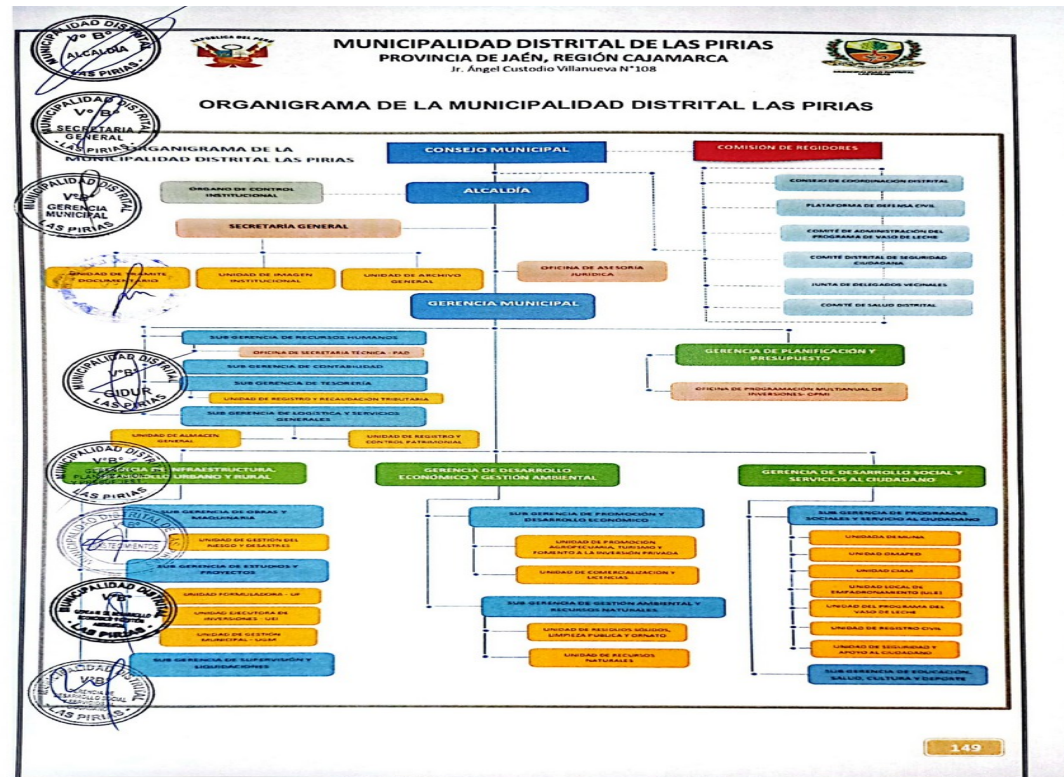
MUNICIPALIDAD DISTRITAL DE LAS PIRIAS
PROVINCIA DE JAÉN, REGIÓN CAJAMARCA
Jr. Ángel Custodio Villanueva N°108

REPUBLICA DEL PERU

ORGANIGRAMA DE LA MUNICIPALIDAD DISTRITAL LAS PIRIAS

ORGANIGRAMA DE LA MUNICIPALIDAD DISTRITAL LAS PIRIAS

CONSEJO MUNICIPAL

COMISION DE REGIDORES

CONSEJO DE COORDINACION DISTRITAL
PLATAFORMA DE DEFENSA CIVIL
COMITÉ DE ADMINISTRACIÓN DEL PROGRAMA DE VASO DE LECHE
COMITÉ DISTRITAL DE SEGURIDAD CIUDADANA
JUNTA DE DELEGADOS VECINALES
COMITÉ DE SALUD DISTRITAL

ORGANO DE CONTROL INSTITUCIONAL

ALCALDÍA

SECRETARIA GENERAL

UNIDAD DE TRAMITE DOCUMENTARIO
UNIDAD DE IMAGEN INSTITUCIONAL
UNIDAD DE ARCHIVO GENERAL

OFICINA DE ASESORIA JURIDICA

GERENCIA MUNICIPAL

SUB GERENCIA DE RECURSOS HUMANOS
OFICINA DE SECRETARIA TECNICA - PAD
SUB GERENCIA DE CONTABILIDAD
SUB GERENCIA DE TESORERIA
UNIDAD DE REGISTRO Y RECAUDACION TRIBUTARIA
SUB GERENCIA DE LOGISTICA Y SERVICIOS GENERALES
UNIDAD DE ALMACEN GENERAL
UNIDAD DE REGISTRO Y CONTROL PATRIMONIAL

GERENCIA DE PLANIFICACIÓN Y PRESUPUESTO
OFICINA DE PROGRAMACIÓN MULTIANUAL DE INVERSIONES- OPMI

GERENCIA DE INFRAESTRUCTURA, DESARROLLO URBANO Y RURAL
SUB GERENCIA DE OBRAS Y MAQUINARIA
UNIDAD DE GESTION DEL RIESGO Y DESASTRES
SUB GERENCIA DE ESTUDIOS Y PROYECTOS
UNIDAD FORMULADORA - UF
UNIDAD EJECUTORA DE INVERSIONES - UEI
UNIDAD DE GESTIÓN MUNICIPAL - UGM
SUB GERENCIA DE SUPERVISIÓN Y LIQUIDACIONES

GERENCIA DE DESARROLLO ECONÓMICO Y GESTIÓN AMBIENTAL
SUB GERENCIA DE PROMOCIÓN Y DESARROLLO ECONOMICO
UNIDAD DE PROMOCION AGROPECUARIA, TURISMO Y FOMENTO A LA INVERSIÓN PRIVADA
UNIDAD DE COMERCIALIZACION Y LICENCIAS
SUB GERENCIA DE GESTIÓN AMBIENTAL Y RECURSOS NATURALES
UNIDAD DE RESIDUOS SÓLIDOS, LIMPIEZA PUBLICA Y ORNATO
UNIDAD DE RECURSOS NATURALES

GERENCIA DE DESARROLLO SOCIAL Y SERVICIOS AL CIUDADANO
SUB GERENCIA DE PROGRAMAS SOCIALES Y SERVICIO AL CIUDADANO
UNIDAD DE MUNA
UNIDAD OMAPED
UNIDAD CIAM
UNIDAD LOCAL DE EMPADRONAMIENTO (ULE)
UNIDAD DEL PROGRAMA DEL VASO DE LECHE
UNIDAD DE REGISTRO CIVIL
UNIDAD DE SEGURIDAD Y APOYO AL CIUDADANO
SUB GERENCIA DE EDUCACIÓN, SALUD, CULTURA Y DEPORTE

MUNICIPALIDAD DISTRITAL V° B° ALCALDIA LAS PIRIAS
MUNICIPALIDAD DISTRITAL V° B° SECRETARIA GENERAL LAS PIRIAS
MUNICIPALIDAD DISTRITAL V° B° GERENCIA MUNICIPAL LAS PIRIAS
MUNICIPALIDAD DISTRITAL V° B° GIDUR LAS PIRIAS
MUNICIPALIDAD DISTRITAL V° B° LAS PIRIAS
MUNICIPALIDAD DISTRITAL V° B° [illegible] LAS PIRIAS
MUNICIPALIDAD DISTRITAL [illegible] DESARROLLO SOCIAL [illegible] LAS PIRIAS

149